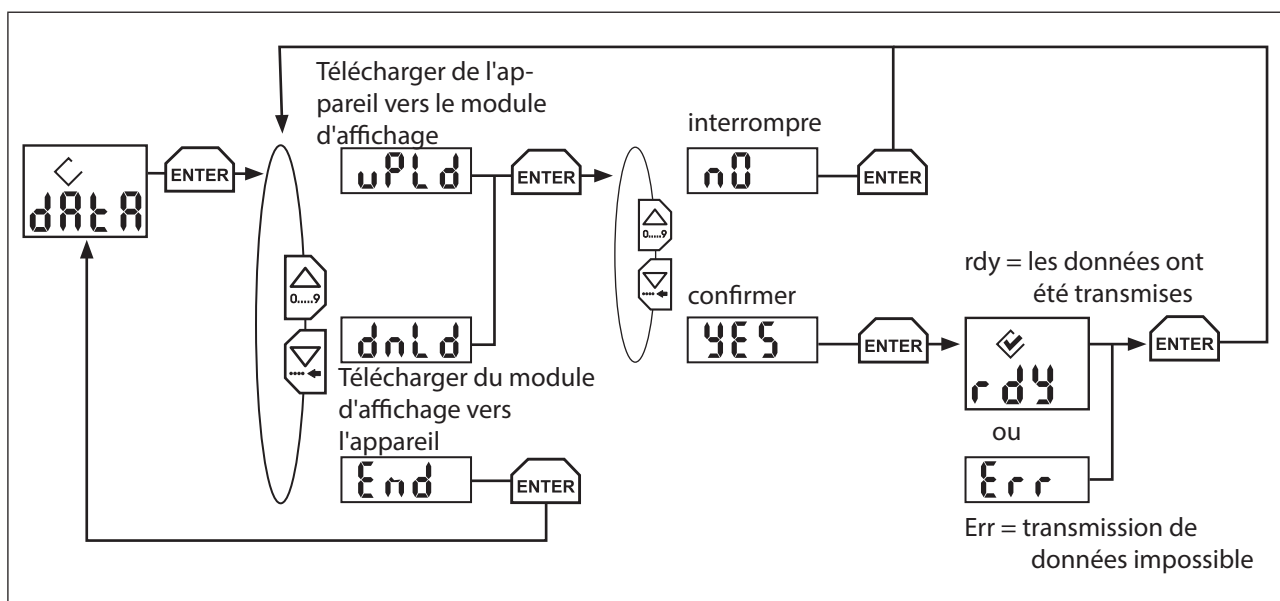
dAtA

ENTER

Télécharger de l'appareil vers le module d'affichage

uPLd

ENTER

0.....9

dnLd

Télécharger du module d'affichage vers l'appareil

End

ENTER

0.....9

interrompre

n0

ENTER

confirmer

YES

ENTER

rdy = les données ont été transmises

rdY

ou

Err

ENTER

Err = transmission de données impossible